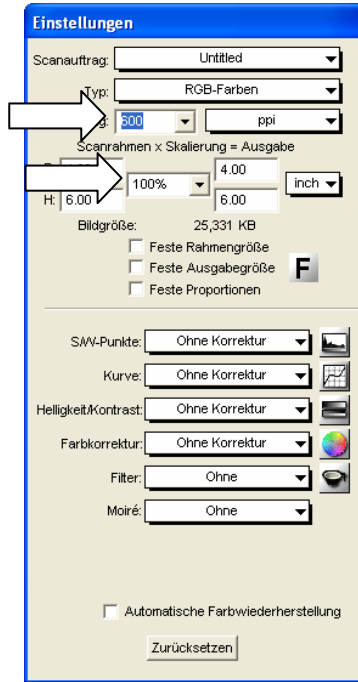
Einstellungen

Scanauftrag: Untitled

Typ: RGB-Farben

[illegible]g: 600 ppi

Scanrahmen x Skalierung = Ausgabe

B: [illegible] 100% 4.00 inch

H: 6.00 6.00

Bildgröße: 25,331 KB

Feste Rahmengröße

Feste Ausgabegröße

F

Feste Proportionen

S/W-Punkte: Ohne Korrektur

Kurve: Ohne Korrektur

Helligkeit/Kontrast: Ohne Korrektur

Farbkorrektur: Ohne Korrektur

Filter: Ohne

Moiré: Ohne

Automatische Farbwiederherstellung

Zurücksetzen